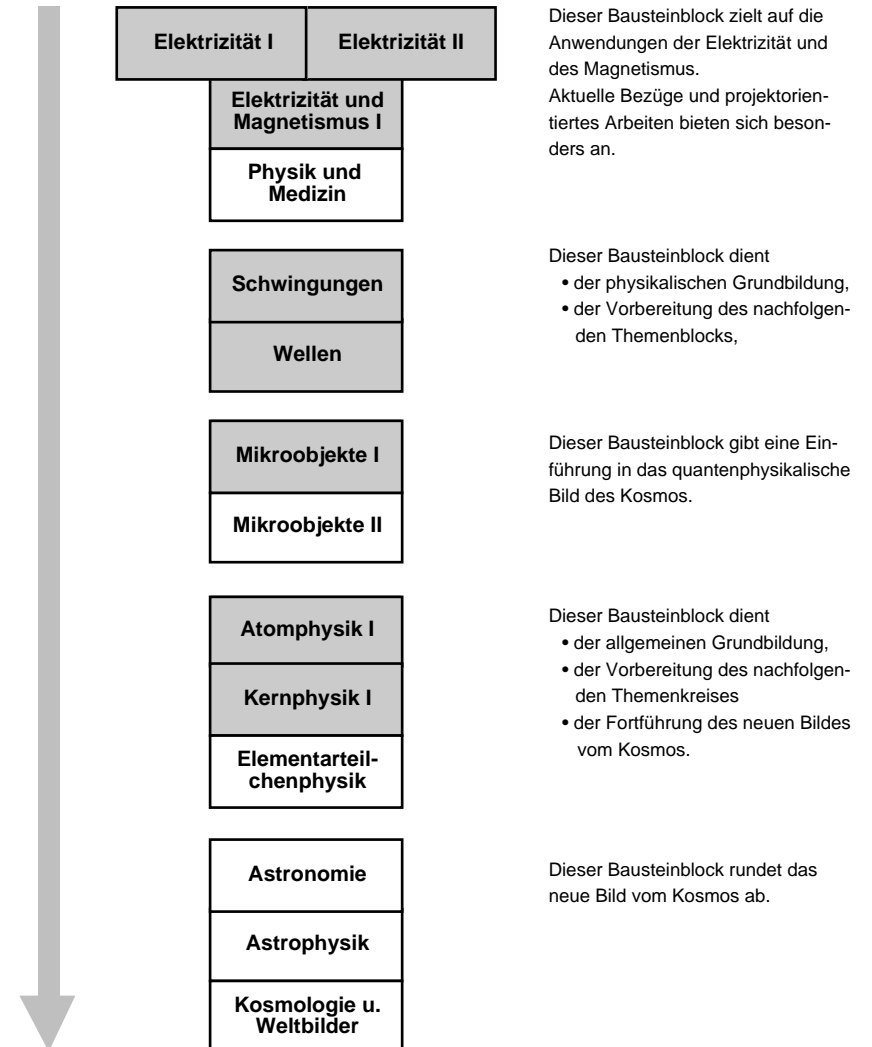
Elektrizität I

Elektrizität II

Elektrizität und Magnetismus I

Physik und Medizin

Dieser Bausteinblock zielt auf die Anwendungen der Elektrizität und des Magnetismus.
Aktuelle Bezüge und projektorientiertes Arbeiten bieten sich besonders an.

Schwingungen

Wellen

Dieser Bausteinblock dient
• der physikalischen Grundbildung,
• der Vorbereitung des nachfolgenden Themenblocks,

Mikroobjekte I

Mikroobjekte II

Dieser Bausteinblock gibt eine Einführung in das quantenphysikalische Bild des Kosmos.

Atomphysik I

Kernphysik I

Elementarteilchenphysik

Dieser Bausteinblock dient
• der allgemeinen Grundbildung,
• der Vorbereitung des nachfolgenden Themenkreises
• der Fortführung des neuen Bildes vom Kosmos.

Astronomie

Astrophysik

Kosmologie u. Weltbilder

Dieser Bausteinblock rundet das neue Bild vom Kosmos ab.